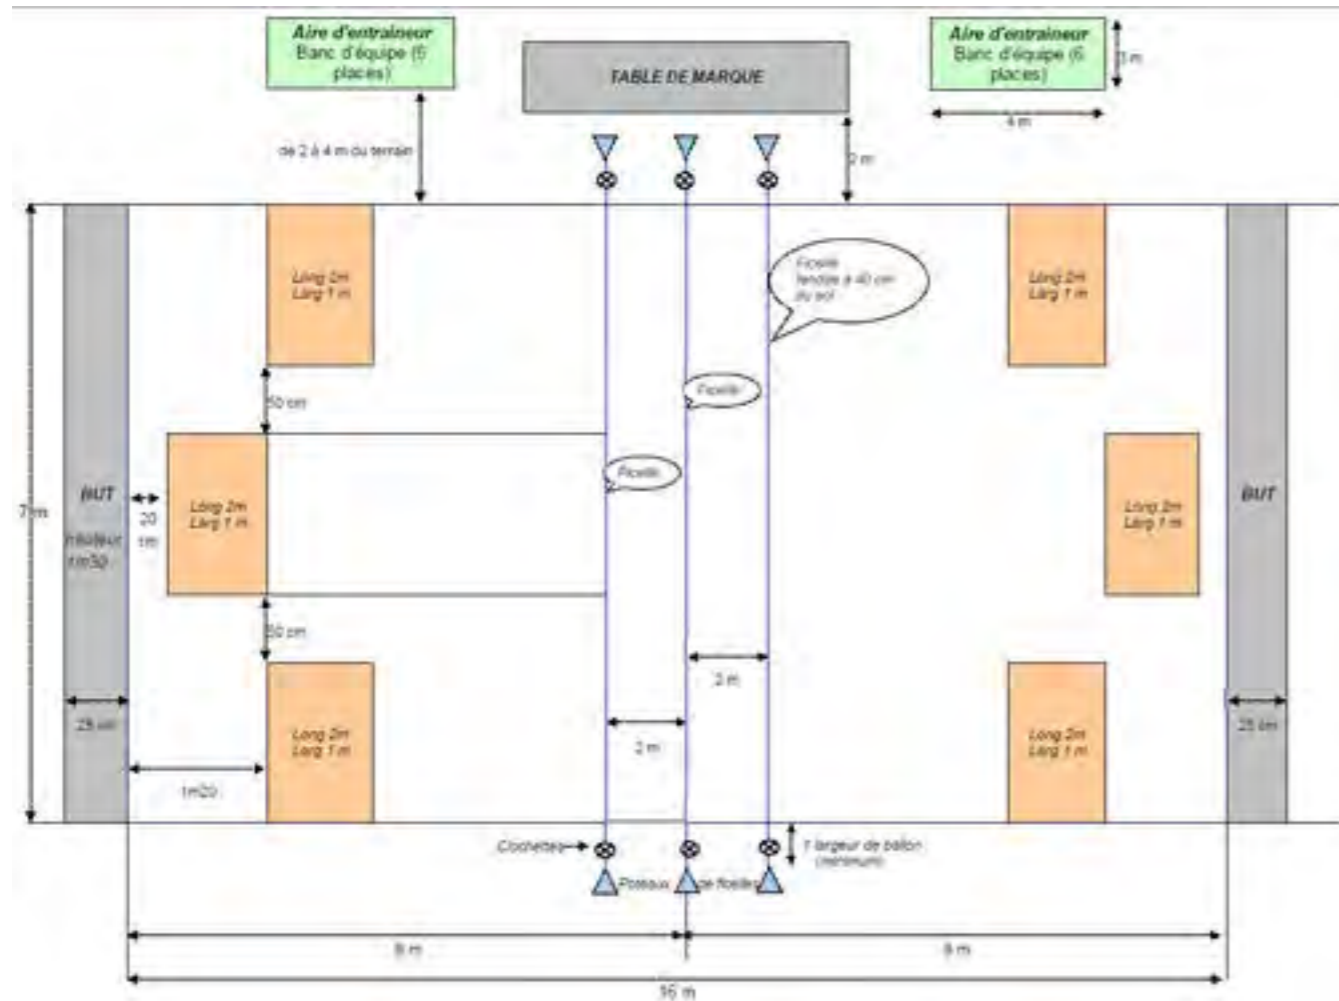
Aire d'entraineur
Banc d'équipe (6 places)

TABLE DE MARQUE

Aire d'entraineur
Banc d'équipe (6 places)

1 m

4 m

de 2 à 4 m du terrain

2 m

Ficelle tendue à 40 cm du sol

Long 2m
Larg 1 m

Long 2m
Larg 1 m

Ficelle

50 cm

Ficelle

7 m

BUT
Hauteur 1m30

20 cm

Long 2m
Larg 1 m

Long 2m
Larg 1 m

BUT

50 cm

2 m

25 cm

Long 2m
Larg 1 m

2 m

Long 2m
Larg 1 m

25 cm

1m20

Clochettes

1 largeur de ballon (minimum)

Poteaux de ficelle

8 m

8 m

16 m